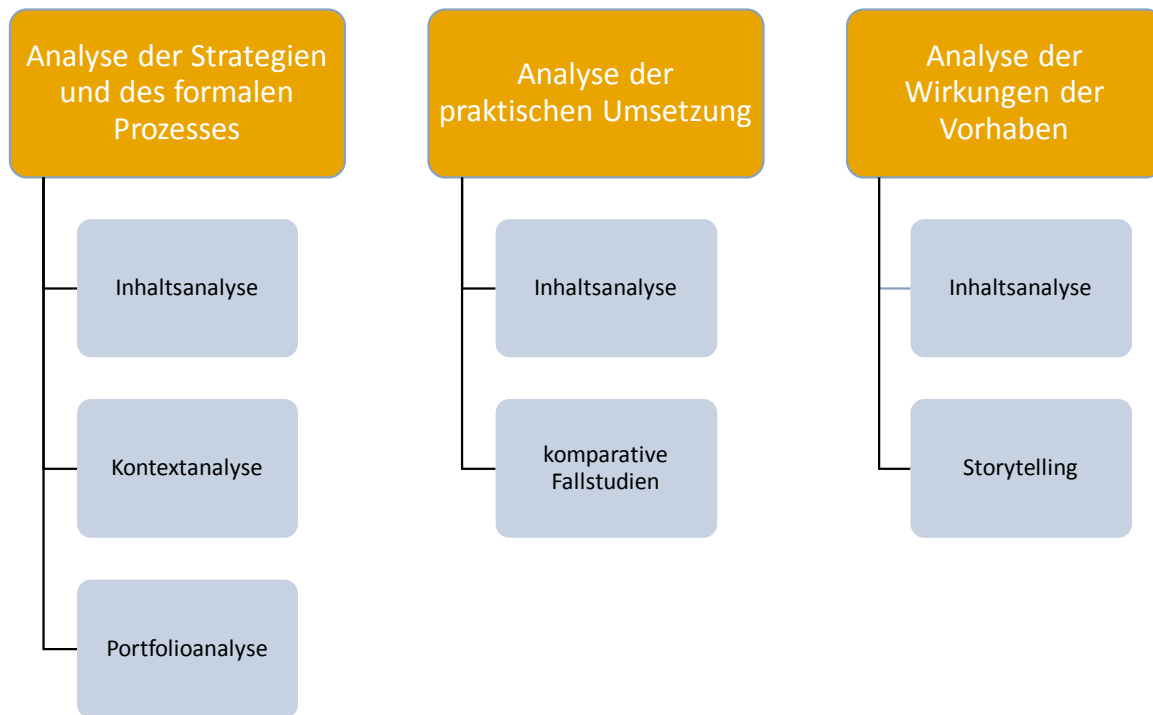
Analyse der Strategien und des formalen Prozesses

Inhaltsanalyse

Kontextanalyse

Portfolioanalyse

Analyse der praktischen Umsetzung

Inhaltsanalyse

komparative Fallstudien

Analyse der Wirkungen der Vorhaben

Inhaltsanalyse

Storytelling